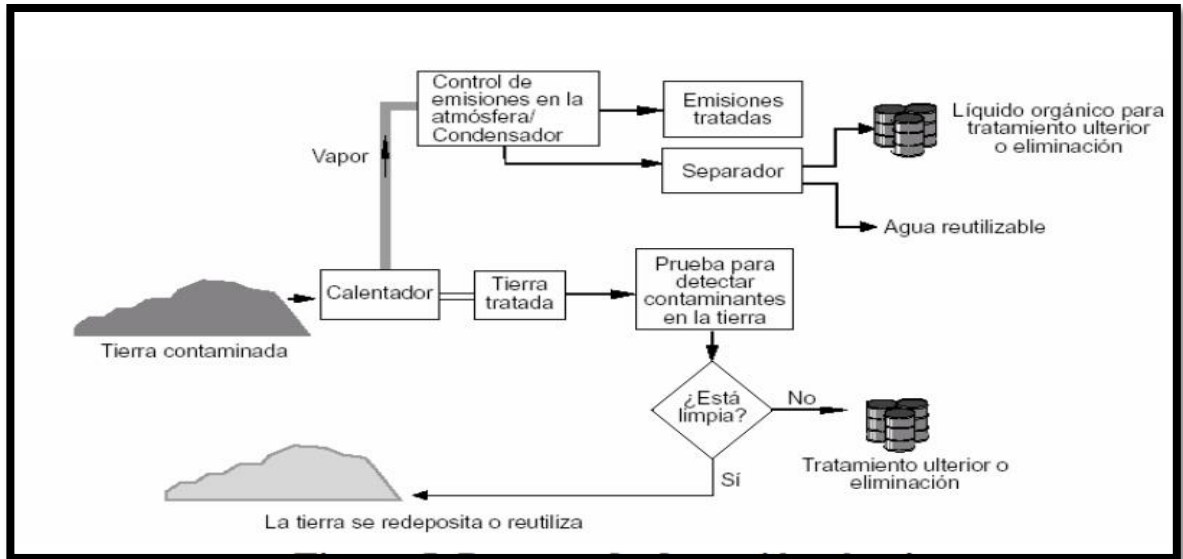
Control de emisiones en la atmósfera/ Condensador

Emisiones tratadas

Líquido orgánico para tratamiento ulterior o eliminación

Vapor

Separador

Agua reutilizable

Calentador

Tierra tratada

Prueba para detectar contaminantes en la tierra

Tierra contaminada

¿Está limpia?

No

Tratamiento ulterior o eliminación

Sí

La tierra se redeposita o reutiliza

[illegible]